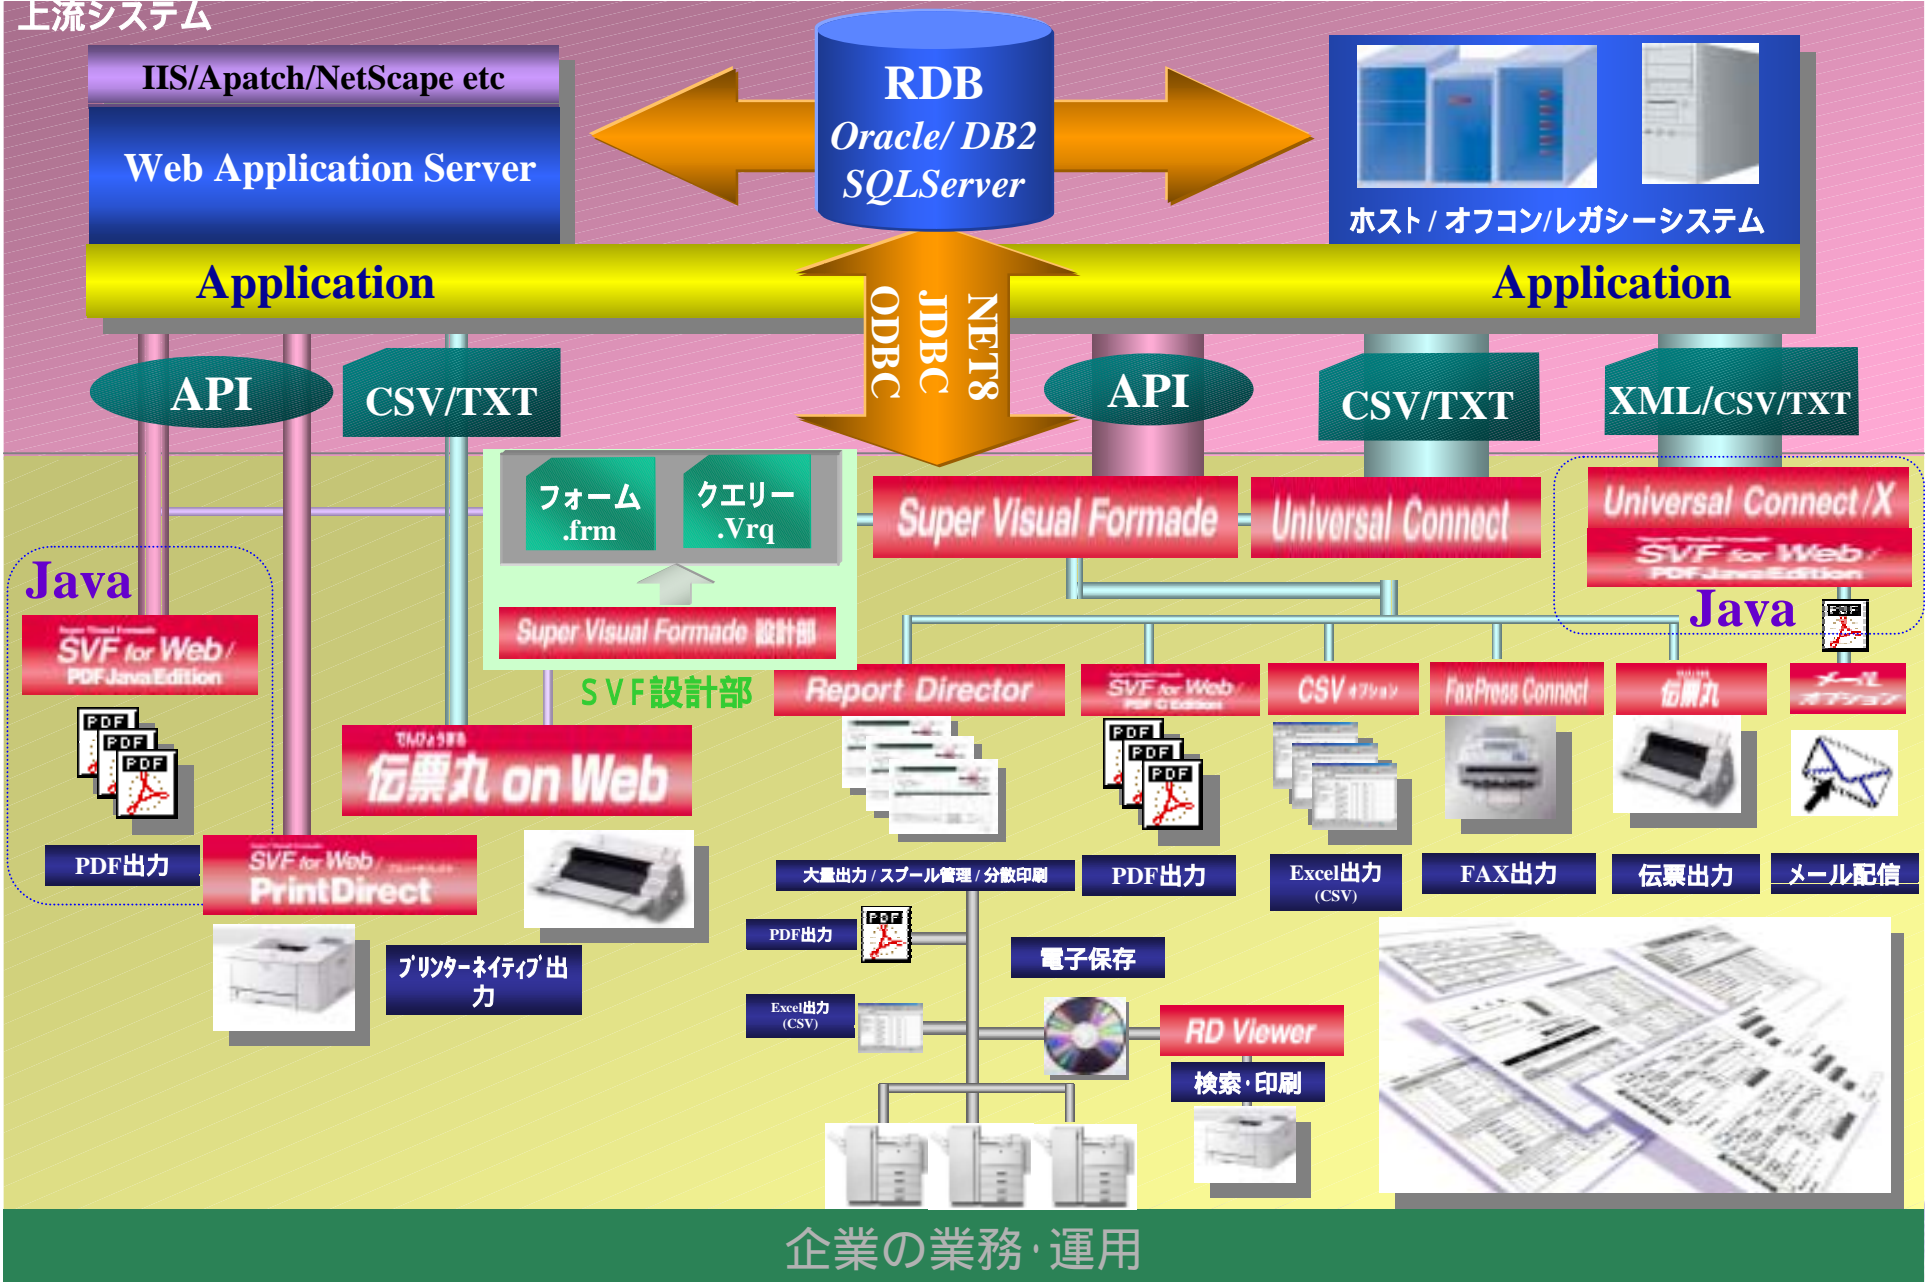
上流システム

IIS/Apatch/NetScape etc

Web Application Server

RDB
Oracle/ DB2
SQLServer

ホスト / オフコン/レガシーシステム

Application

Application

NET8
JDBC
ODBC

API

CSV/TXT

API

CSV/TXT

XML/CSV/TXT

フォーム
.frm

クエリー
.Vrq

Super Visual Formade

Universal Connect

Universal Connect /X

SVF for Web/
PDF Java Edition

Java

Java

SVF for Web/
PDF Java Edition

Super Visual Formade 設計部

SVF設計部

Report Director

SVF for Web/
PDF C Edition

CSV オプション

FaxPress Connect

伝票丸

メール オプション

伝票丸 on Web

PDF

PDF

PDF

PDF

PDF

PDF

PDF

PDF出力

SVF for Web/
PrintDirect

大量出力 / スプール管理 / 分散印刷

PDF出力

Excel出力
(CSV)

FAX出力

伝票出力

メール配信

PDF出力

電子保存

プリンターネイティブ出力

Excel出力
(CSV)

RD Viewer

検索・印刷

企業の業務・運用